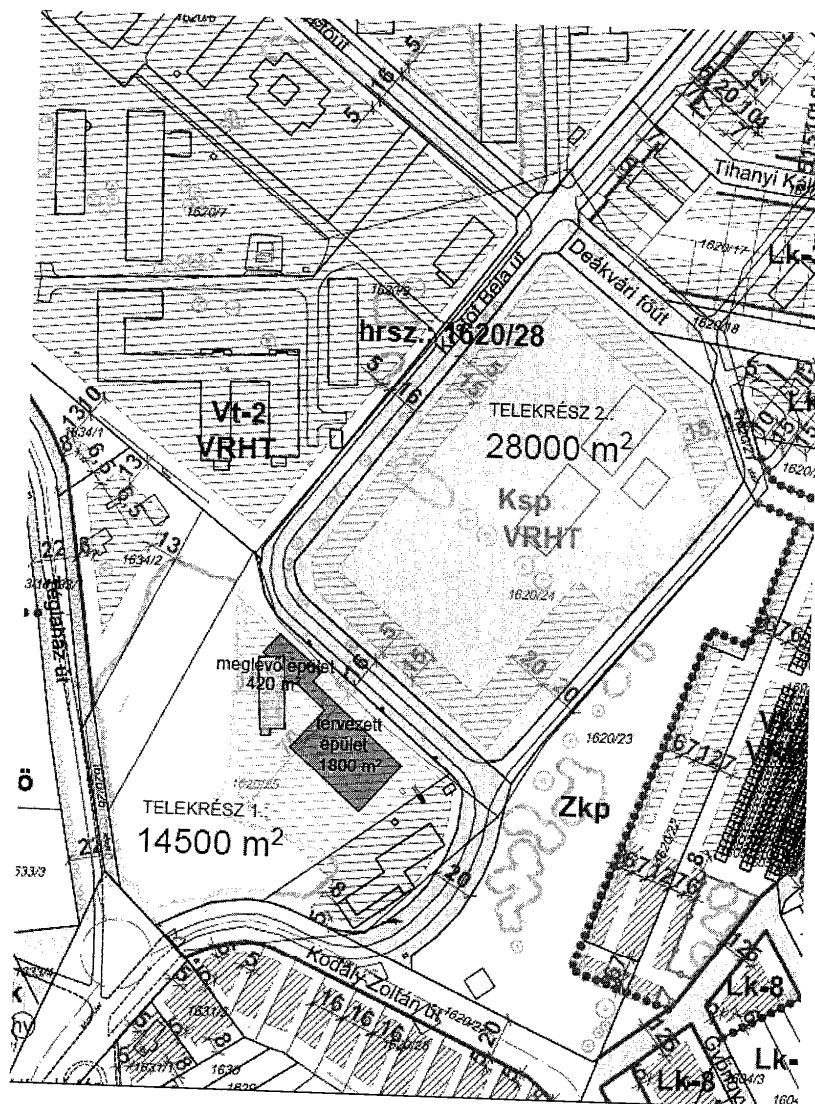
1620/6
főút
5
6
5
20 10
Tihanyi Ká
1620/7
1620/17
Lk-
Deákvári főút
Béla út
1620/18
1620/8
hrsz.: 1620/28
5
16
13 10
Vt-2
VRHT
TELEKRÉSZ 2.:
28000 $m^2$
1634/1
6
13
6
5
Ksp
VRHT
13
22
6
1634/2
Vegyiház út
1620/24
6
20
10
meglévő épület
420 $m^2$
tervezett épület
1800 $m^2$
1620/23
6 7 12 7
ö
1620/25
TELEKRÉSZ 1.:
14500 $m^2$
Zkp
22
6 7 12 7 6 8
533/3
20
8
1620/22
6
5
Kodály Zoltán út
1620/27
20
16 16 16
Lk-8
1631/3
12
5
8
1637/1
1630
Lk-
Lk-8
1629
1634/3